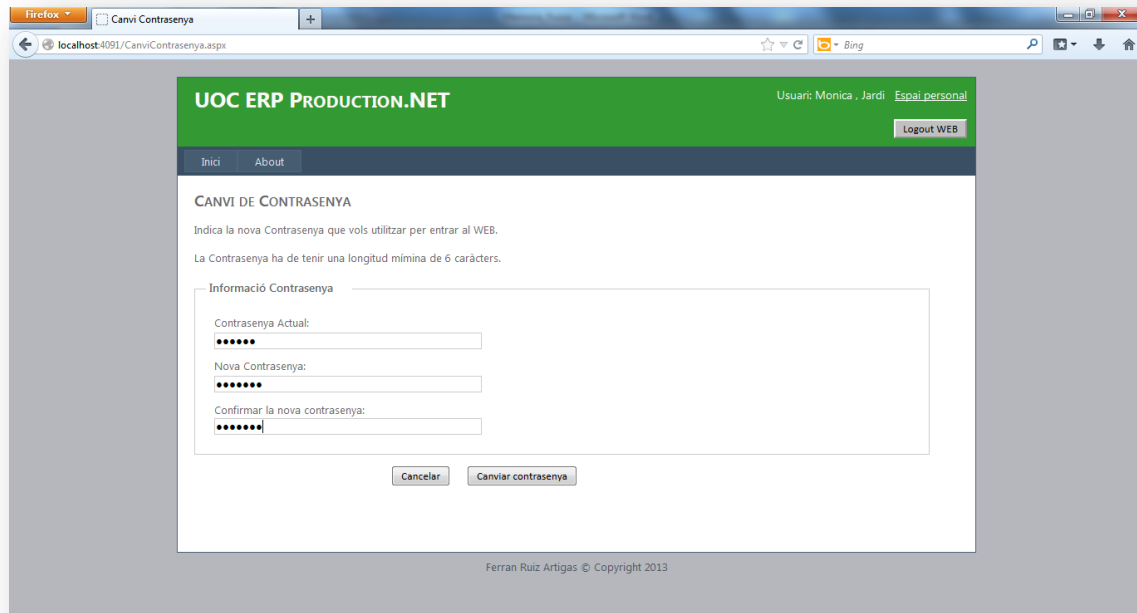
Firefox
Canvi Contrasenya
+
localhost:4091/CanviContrasenya.aspx
Bing

UOC ERP PRODUCTION.NET
Usuari: Monica , Jardi Espai personal
Logout WEB

Inici About

CANVI DE CONTRASENYA

Indica la nova Contrasenya que vols utilitzar per entrar al WEB.

La Contrasenya ha de tenir una longitud mímina de 6 caràcters.

Informació Contrasenya

Contrasenya Actual:
••••••
Nova Contrasenya:
•••••••
Confirmar la nova contrasenya:
•••••••

Cancelar Canviar contrasenya

Ferran Ruiz Artigas © Copyright 2013